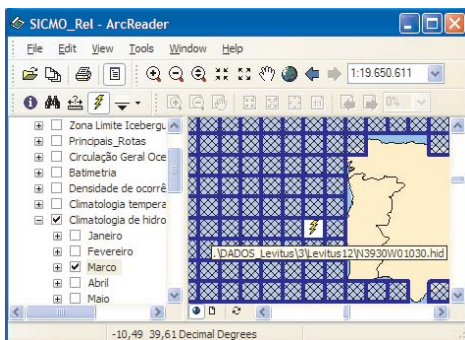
SICMO_Rel - ArcReader

File Edit View Tools Window Help

1:19.650.611

0%

Zona Limite Icebergu
Principais_Rotas
Circulação Geral Oce
Batimetria
Densidade de ocorrê
Climatologia tempera
Climatologia de hidro
Janeiro
Fevereiro
Marco
Abril
Maio

..\DADOS_Levitus\3\Levitus12\N3930W01030.hid

-10,49 39,61 Decimal Degrees